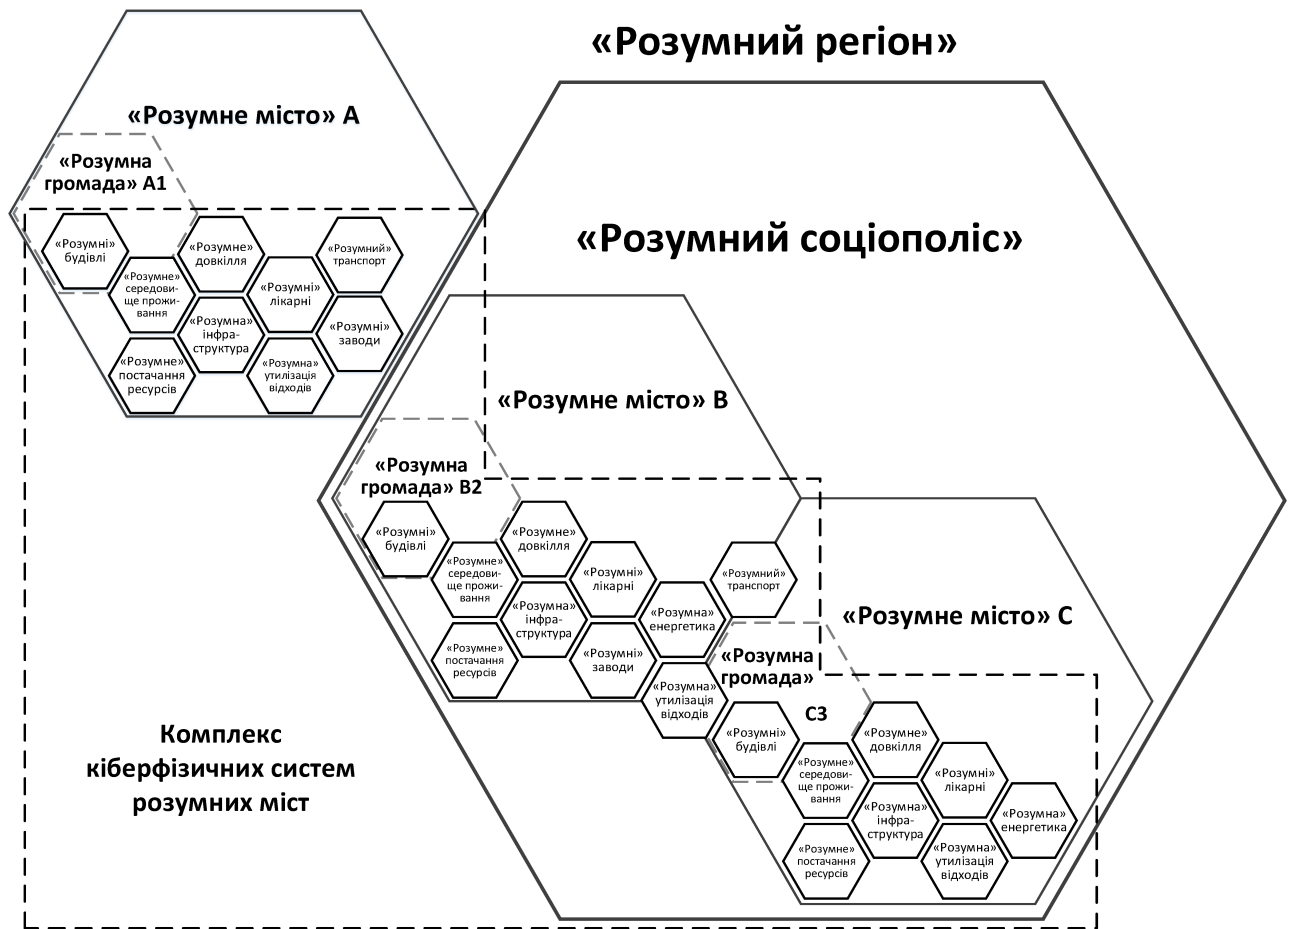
«Розумний регіон»

«Розумне місто» А

«Розумна громада» А1

«Розумні» будівлі

«Розумне» довкілля

«Розумний» транспорт

«Розумне» середовище проживання

«Розумні» лікарні

«Розумна» інфраструктура

«Розумні» заводи

«Розумне» постачання ресурсів

«Розумна» утилізація відходів

«Розумний соціополіс»

«Розумне місто» В

«Розумна громада» В2

«Розумні» будівлі

«Розумне» довкілля

«Розумне» середовище проживання

«Розумні» лікарні

«Розумний» транспорт

«Розумна» інфраструктура

«Розумна» енергетика

«Розумне» постачання ресурсів

«Розумні» заводи

«Розумна» утилізація відходів

«Розумне місто» С

«Розумна громада» С3

«Розумні» будівлі

«Розумне» довкілля

«Розумне» середовище проживання

«Розумні» лікарні

«Розумна» інфраструктура

«Розумна» енергетика

«Розумне» постачання ресурсів

«Розумна» утилізація відходів

Комплекс кіберфізичних систем розумних міст